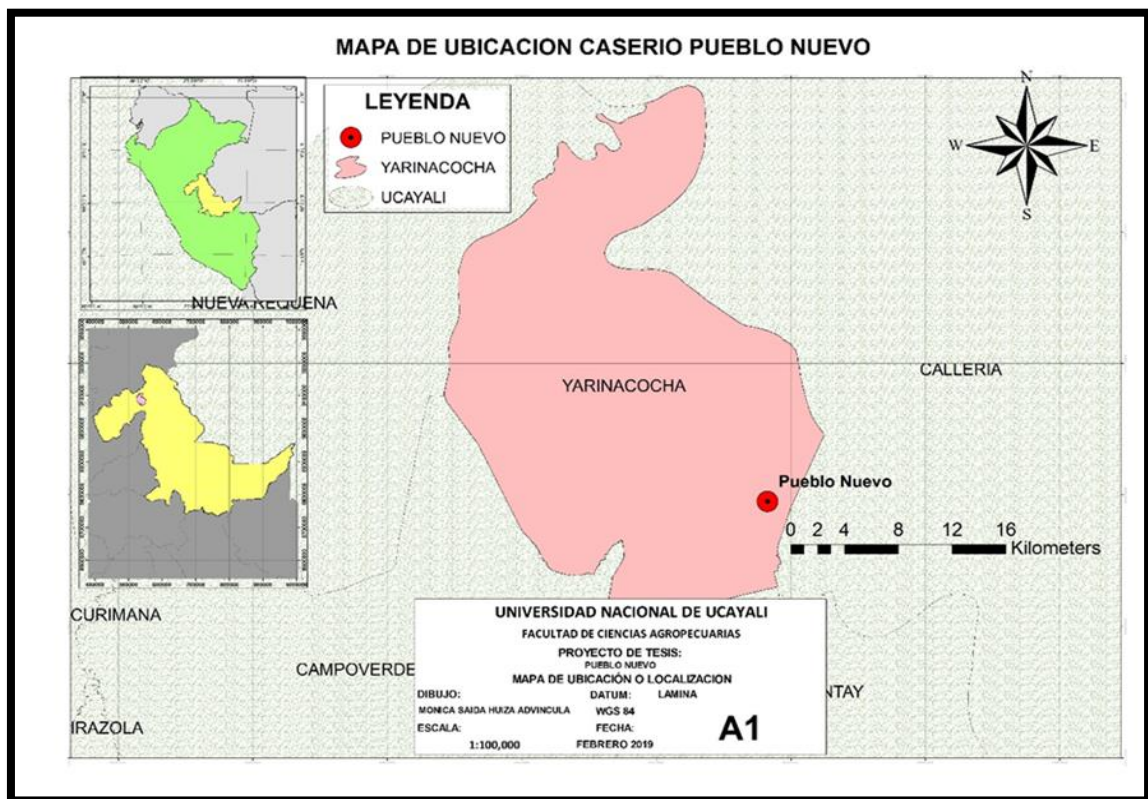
MAPA DE UBICACION CASERIO PUEBLO NUEVO

LEYENDA
PUEBLO NUEVO
YARINACOCHA
UCAYALI

N
W
E
S

NUEVA REQUENA

YARINACOCHA

CALLERIA

Pueblo Nuevo

0 2 4 8 12 16 Kilometers

CURIMANA

CAMPOVERDE

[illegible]NTAY

IRAZOLA

UNIVERSIDAD NACIONAL DE UCAYALI
FACULTAD DE CIENCIAS AGROPECUARIAS
PROYECTO DE TESIS:
PUEBLO NUEVO
MAPA DE UBICACIÓN O LOCALIZACION
DIBUJO: MONICA SAIDA HUIZA ADVINCULA
DATUM: WGS 84
LAMINA
ESCALA: 1:100,000
FECHA: FEBRERO 2019
A1